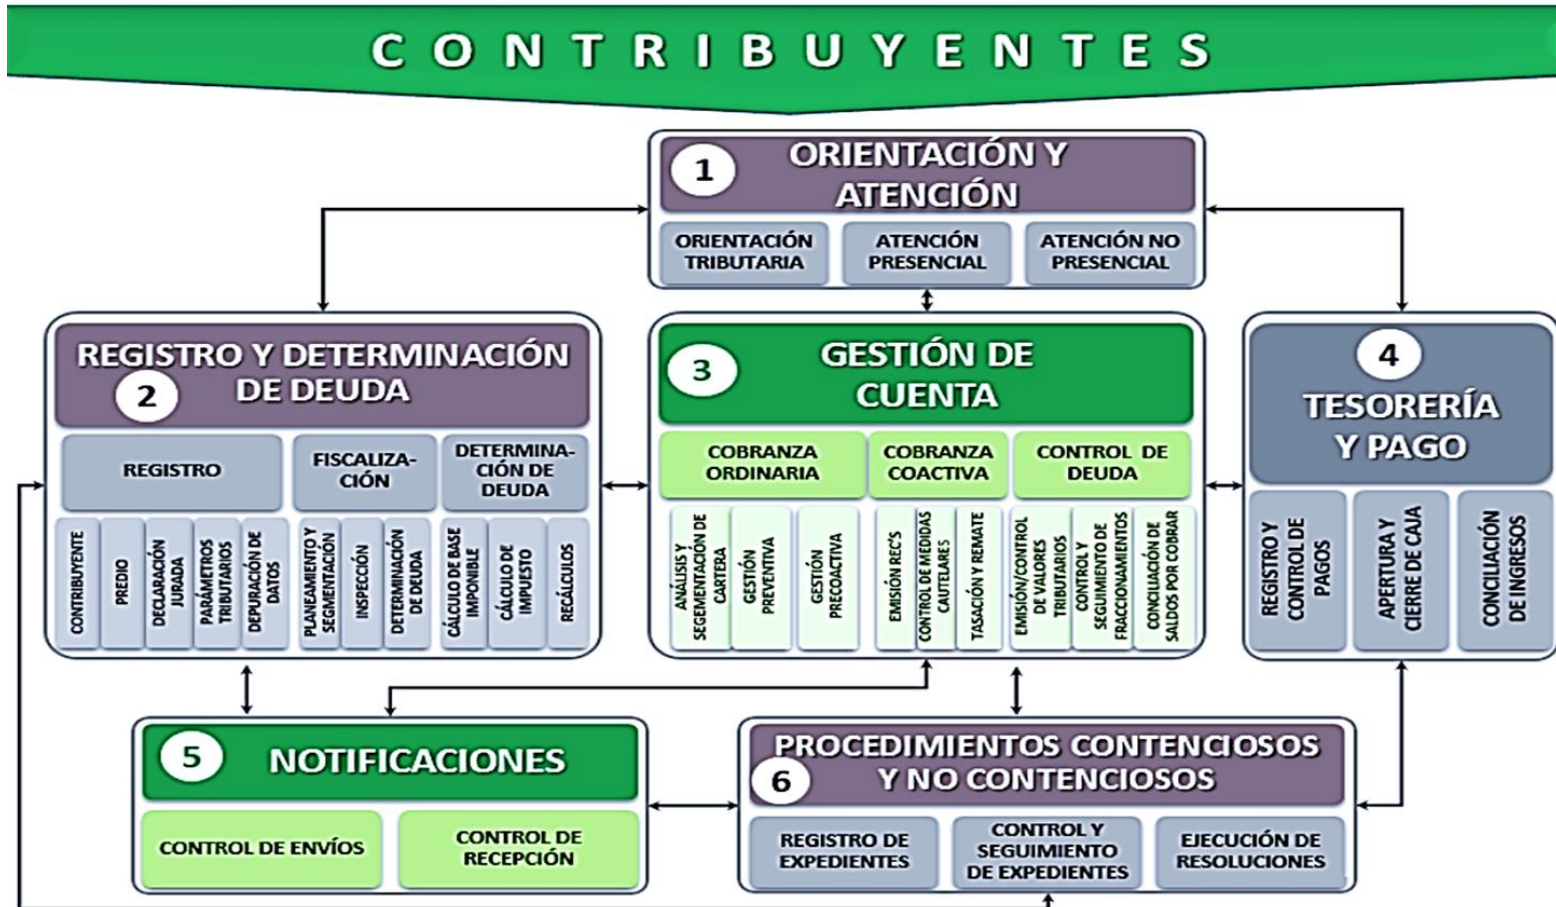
CONTRIBUYENTES

1 ORIENTACIÓN Y ATENCIÓN

ORIENTACIÓN TRIBUTARIA
ATENCIÓN PRESENCIAL
ATENCIÓN NO PRESENCIAL

REGISTRO Y DETERMINACIÓN DE DEUDA 2

REGISTRO
FISCALIZACIÓN
DETERMINACIÓN DE DEUDA

CONTRIBUYENTE
PREDIO
DECLARACIÓN JURADA
PARÁMETROS TRIBUTARIOS
DEPURACIÓN DE DATOS
PLANEAMIENTO Y SEGMENTACIÓN
INSPECCIÓN
DETERMINACIÓN DE DEUDA
CÁLCULO DE BASE IMPONIBLE
CÁLCULO DE IMPUESTO
RECÁLCULOS

3 GESTIÓN DE CUENTA

COBRANZA ORDINARIA
COBRANZA COACTIVA
CONTROL DE DEUDA

ANÁLISIS Y SEGMENTACIÓN DE CARTERA
GESTIÓN PREVENTIVA
GESTIÓN PRECOACTIVA
EMISIÓN REC'S
CONTROL DE MEDIDAS CAUTELARES
TASACIÓN Y REMATE
EMISIÓN/CONTROL DE VALORES TRIBUTARIOS
CONTROL Y SEGUIMIENTO DE FRACCIONAMIENTOS
CONCILIACIÓN DE SALDOS POR COBRAR

4 TESORERÍA Y PAGO

REGISTRO Y CONTROL DE PAGOS
APERTURA Y CIERRE DE CAJA
CONCILIACIÓN DE INGRESOS

5 NOTIFICACIONES

CONTROL DE ENVÍOS
CONTROL DE RECEPCIÓN

PROCEDIMIENTOS CONTENCIOSOS Y NO CONTENCIOSOS 6

REGISTRO DE EXPEDIENTES
CONTROL Y SEGUIMIENTO DE EXPEDIENTES
EJECUCIÓN DE RESOLUCIONES